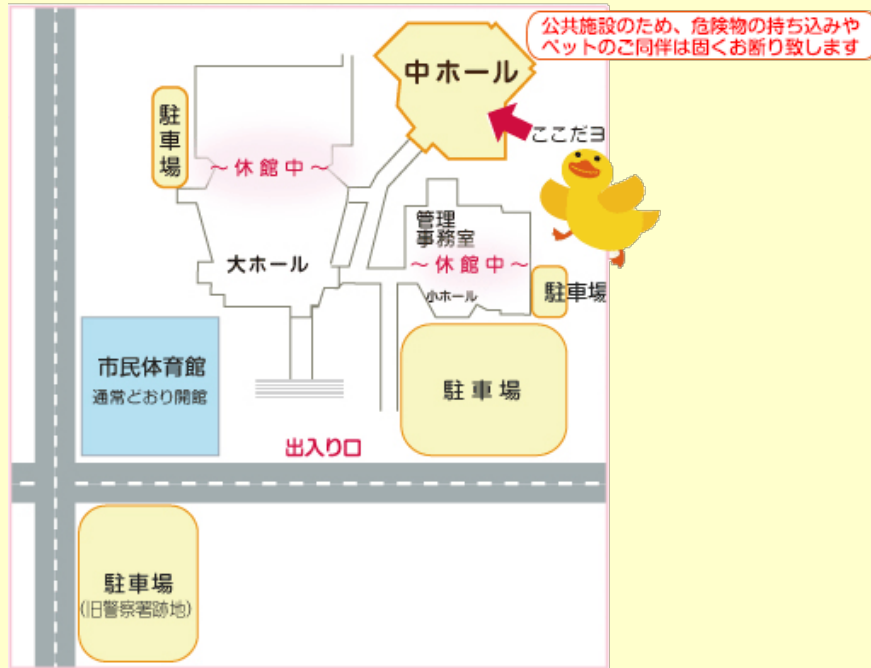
公共施設のため、危険物の持ち込みやペットのご同伴は固くお断り致します

中ホール

ここだヨ

駐車場

～休館中～

大ホール

管理事務室

～休館中～

小ホール

駐車場

市民体育館
通常どおり開館

駐車場

出入り口

駐車場
(旧警察署跡地)